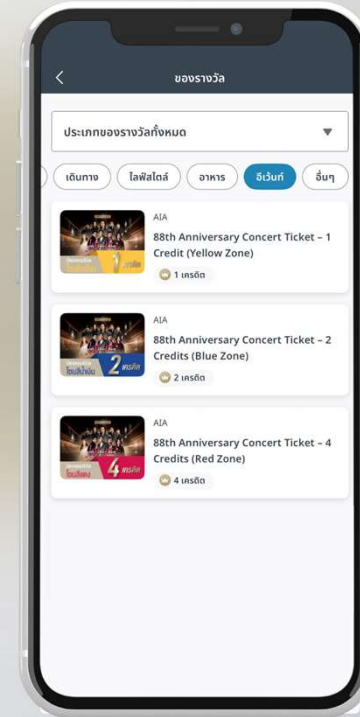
ของรางวัล

ประเภทของรางวัลทั้งหมด

เดินทาง
ไลฟ์สไตล์
อาหาร
อีเว้นท์
อื่นๆ

AIA
88th Anniversary Concert Ticket – 1 Credit (Yellow Zone)
1 เครดิต

โซนสีน้ำเงิน 2 เครดิต
AIA
88th Anniversary Concert Ticket – 2 Credits (Blue Zone)
2 เครดิต

โซนสีแดง 4 เครดิต
AIA
88th Anniversary Concert Ticket – 4 Credits (Red Zone)
4 เครดิต